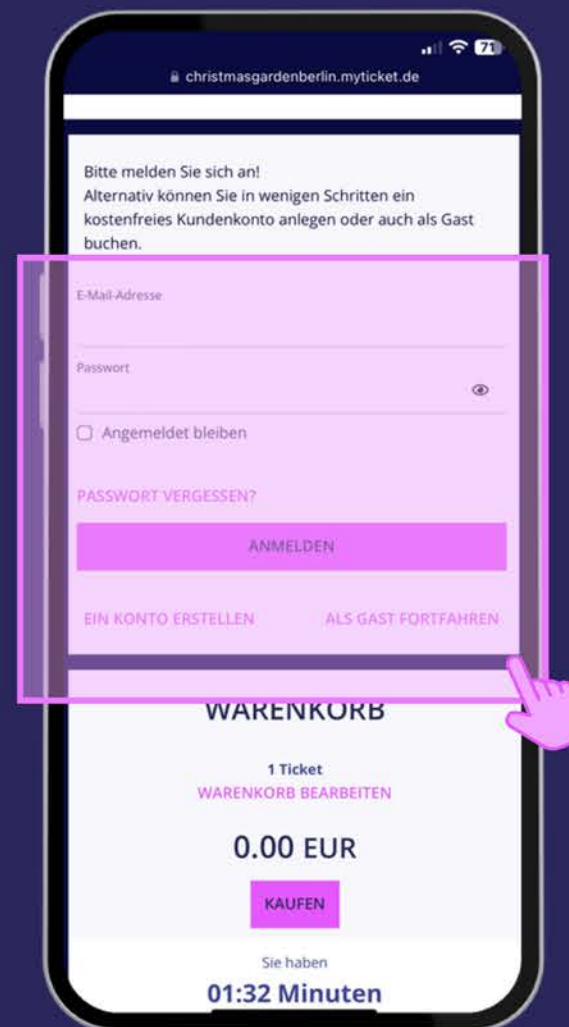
71

christmasgardenberlin.myticket.de

Bitte melden Sie sich an!
Alternativ können Sie in wenigen Schritten ein kostenfreies Kundenkonto anlegen oder auch als Gast buchen.

E-Mail-Adresse

Passwort

Angemeldet bleiben

PASSWORT VERGESSEN?

ANMELDEN

EIN KONTO ERSTELLEN

ALS GAST FORTFAHREN

WARENKORB

1 Ticket
WARENKORB BEARBEITEN

0.00 EUR

KAUFEN

Sie haben
01:32 Minuten